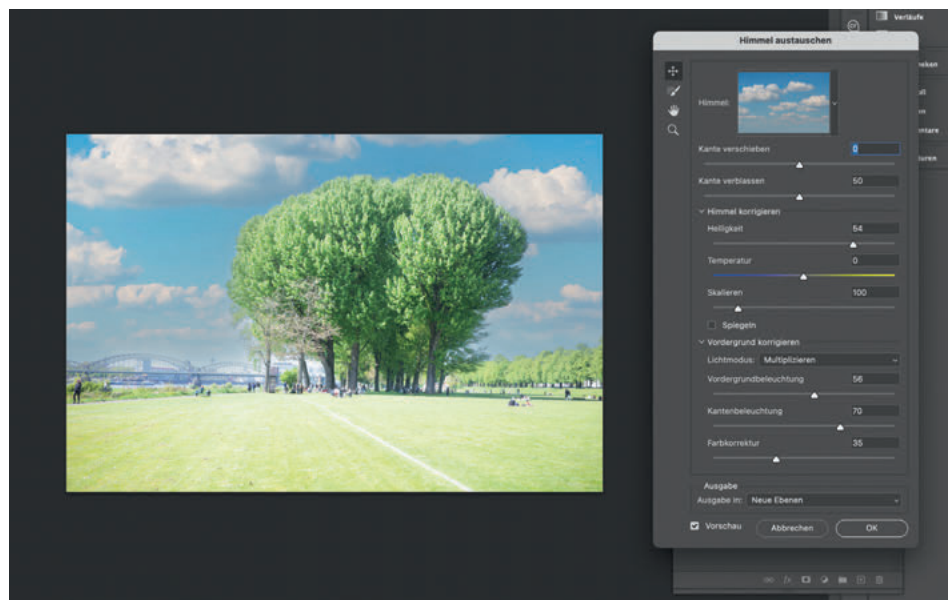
Verläufe

Himmel austauschen

Himmel:

Kante verschieben 0

Kante verblassen 50

Himmel korrigieren

Helligkeit 54

Temperatur 0

Skalieren 100

Spiegeln

Vordergrund korrigieren

Lichtmodus: Multiplizieren

Vordergrundbeleuchtung 56

Kantenbeleuchtung 70

Farbkorrektur 35

Ausgabe

Ausgabe in: Neue Ebenen

Vorschau

Abbrechen

OK